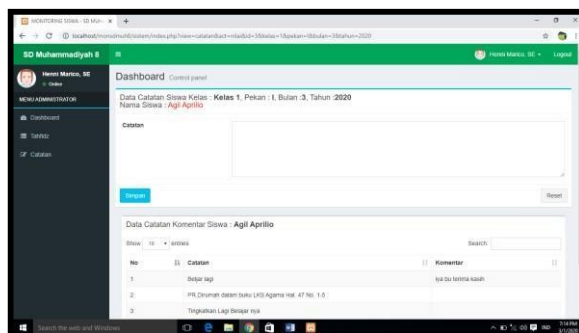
MONITORING SISWA - SD Muh ×   +

localhost/monitmuh6/sistem/index.php?view=catatan&act=nilai&id=3&kelas=1&pekan=I&bulan=3&tahun=2020

SD Muhammadiyah 8

Henni Marico, SE
Online

MENU ADMINISTRATOR

Dashboard

Tahfidz

Catatan

Henni Marico, SE

Logout

Dashboard Control panel

Data Catatan Siswa Kelas : Kelas 1, Pekan : I, Bulan : 3, Tahun : 2020
Nama Siswa : Agil Aprilio

Catatan

Simpan

Reset

Data Catatan Komentar Siswa : Agil Aprilio

Show 10 entries

Search:

| No | Catatan | Komentar |
|---|---|---|
| 1 | Belajar lagi | iya bu terima kasih |
| 2 | PR Dirumah dalam buku LKS Agama Hal. 47 No. 1-5 | |
| 3 | Tingkatkan Lagi Belajar nya | |

Search the web and Windows

7:14 PM
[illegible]